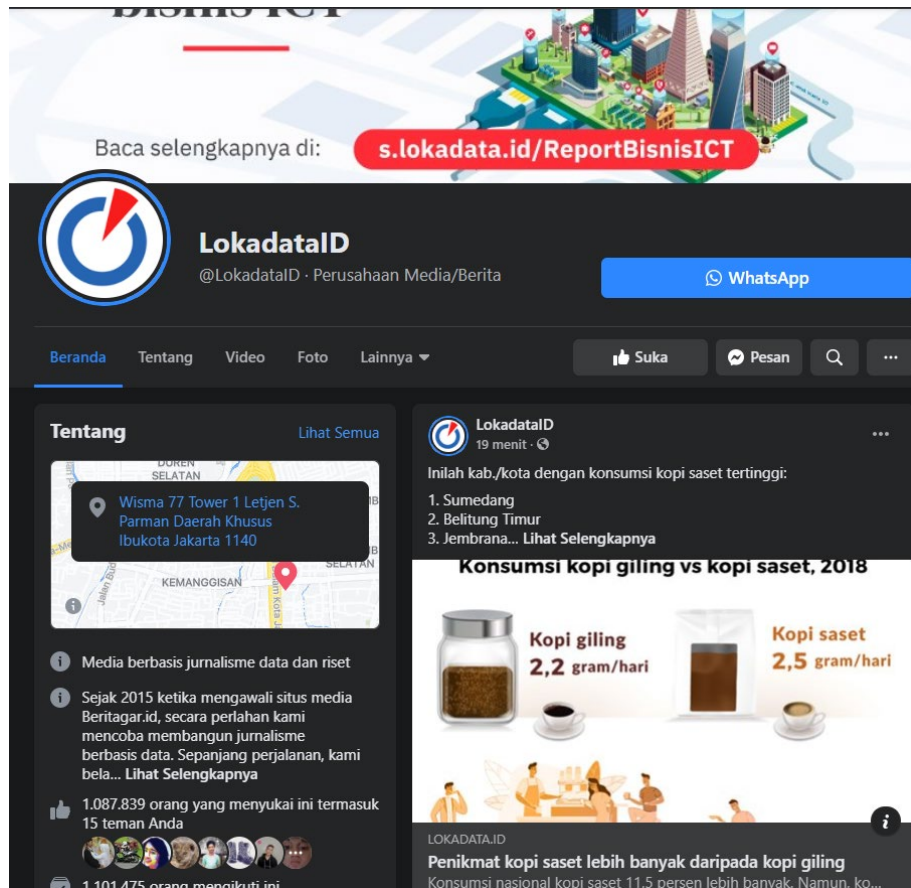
Bisnis ICT

Baca selengkapnya di: s.lokadata.id/ReportBisnisICT

LokadataID
@LokadataID · Perusahaan Media/Berita

WhatsApp

Beranda Tentang Video Foto Lainnya

Suka Pesan

Tentang
Lihat Semua

DUREN SELATAN
Wisma 77 Tower 1 Letjen S. Parman Daerah Khusus Ibukota Jakarta 1140
KEMANGGISAN
SELATAN

Media berbasis jurnalisme data dan riset

Sejak 2015 ketika mengawali situs media Beritagar.id, secara perlahan kami mencoba membangun jurnalisme berbasis data. Sepanjang perjalanan, kami bela... Lihat Selengkapnya

1.087.839 orang yang menyukai ini termasuk 15 teman Anda

1.101.475 orang mengikuti ini

LokadataID
19 menit ·

Inilah kab./kota dengan konsumsi kopi saset tertinggi:

1. Sumedang
2. Belitung Timur
3. Jembrana... Lihat Selengkapnya

Konsumsi kopi giling vs kopi saset, 2018
Kopi giling
2,2 gram/hari
Kopi saset
2,5 gram/hari

LOKADATA.ID
Penikmat kopi saset lebih banyak daripada kopi giling
Konsumsi nasional kopi saset 11,5 persen lebih banyak. Namun, ko...